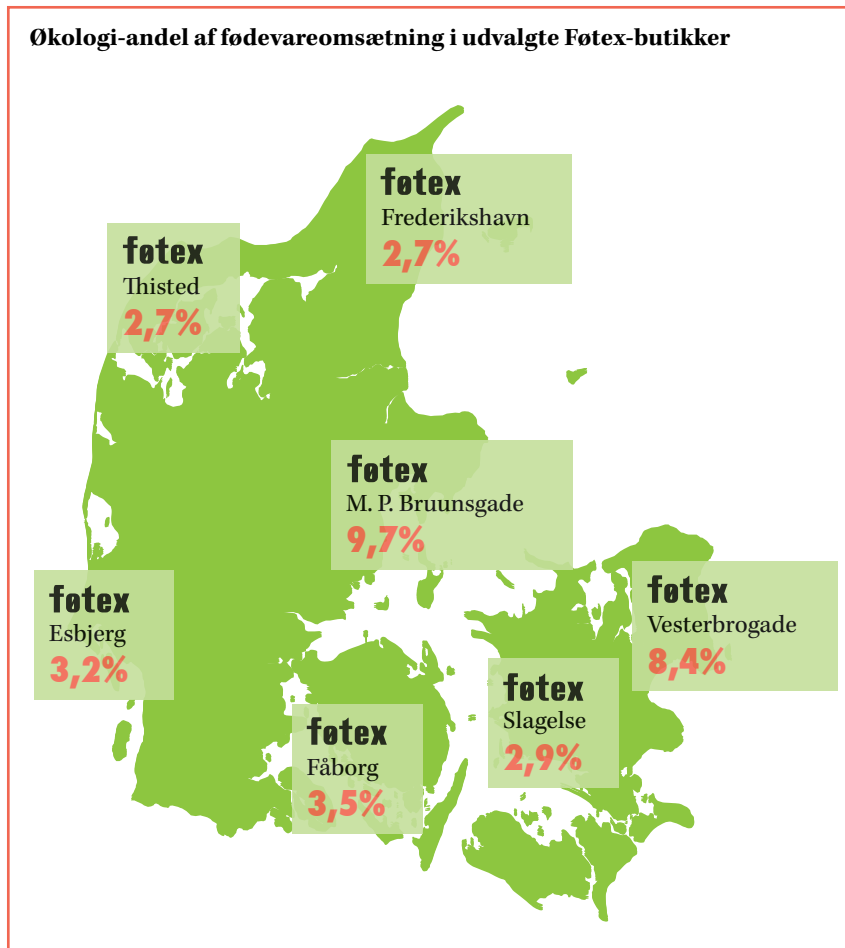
Økologi-andel af fødevareomsætning i udvalgte Føtex-butikker

føtex
Frederikshavn
2,7%

føtex
Thisted
2,7%

føtex
M. P. Bruunsgade
9,7%

føtex
Esbjerg
3,2%

føtex
Vesterbrogade
8,4%

føtex
Slagelse
2,9%

føtex
Fåborg
3,5%